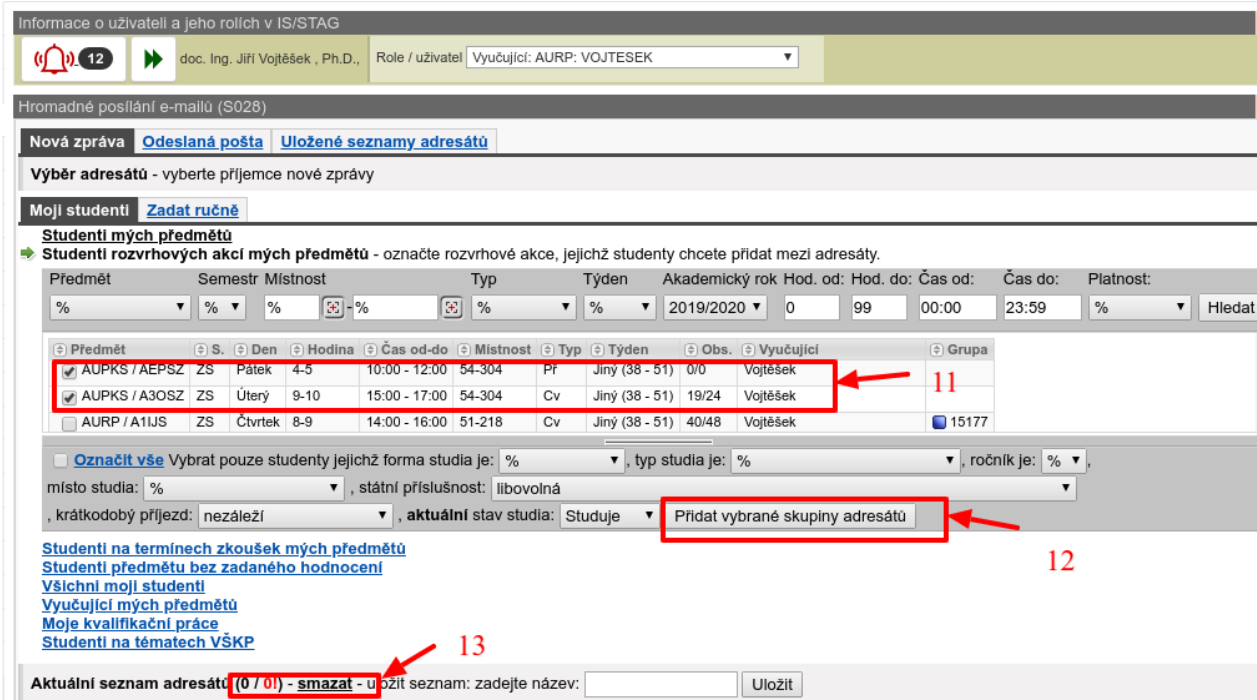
Informace o uživateli a jeho rolích v IS/STAG

12

doc. Ing. Jiří Vojtěšek , Ph.D., Role / uživatel Vyučující: AURP: VOJTESEK

Hromadné posílání e-mailů (S028)

Nová zpráva Odeslaná pošta Uložené seznamy adresátů

Výběr adresátů - vyberte příjemce nové zprávy

Moji studenti Zadat ručně

Studenti mých předmětů

Studenti rozvrhových akcí mých předmětů - označte rozvrhové akce, jejichž studenty chcete přidat mezi adresáty.

Předmět Semestr Místnost Typ Týden Akademický rok Hod. od: Hod. do: Čas od: Čas do: Platnost:

% % % - % % % 2019/2020 0 99 00:00 23:59 % Hledat

| Předmět | S. | Den | Hodina | Čas od-do | Místnost | Typ | Týden | Obs. | Vyučující | Grupa |
|---|---|---|---|---|---|---|---|---|---|---|
| AUPKS / AEPSZ | ZS | Pátek | 4-5 | 10:00 - 12:00 | 54-304 | Př | Jiný (38 - 51) | 0/0 | Vojtěšek | |
| AUPKS / A3OSZ | ZS | Úterý | 9-10 | 15:00 - 17:00 | 54-304 | Cv | Jiný (38 - 51) | 19/24 | Vojtěšek | |
| AURP / A1IJS | ZS | Čtvrtek | 8-9 | 14:00 - 16:00 | 51-218 | Cv | Jiný (38 - 51) | 40/48 | Vojtěšek | 15177 |

11

Označit vše Vybrat pouze studenty jejichž forma studia je: % , typ studia je: % , ročník je: % ,

místo studia: % , státní příslušnost: libovolná

, krátkodobý příjezd: nezáleží , aktuální stav studia: Studuje Přidat vybrané skupiny adresátů

12

Studenti na termínech zkoušek mých předmětů
Studenti předmětu bez zadaného hodnocení
Všichni moji studenti
Vyučující mých předmětů
Moje kvalifikační práce
Studenti na tématech VŠKP

13

Aktuální seznam adresátů (0 / 0!) - smazat - uložit seznam: zadejte název: Uložit